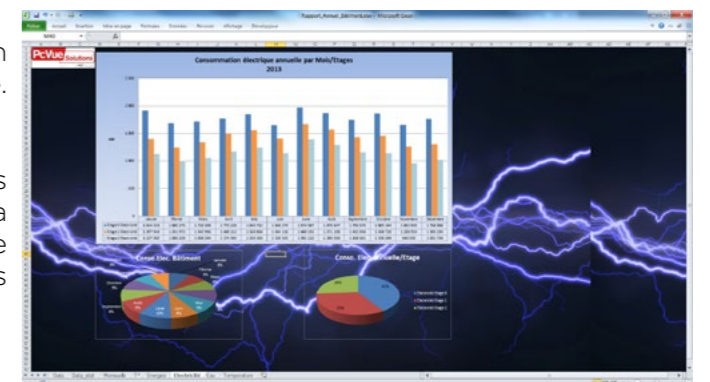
Rapport_Annuel_Batiment.xlsx - Microsoft Excel

Fichier Accueil Insertion Mise en page Formules Données Révision Affichage Développeur

PcVue Solutions

Consommation électrique annuelle par Mois/Etages
2013

Janvier Février Mars Avril Mai Juin Juillet Août Septembre Octobre Novembre Décembre

Conso. Elec. Bâtiment

Conso. Elec. Annuelle/Etage

Data Data_etat Pléiade Energies Electricité Eau Température

n
.

s
a
e
s